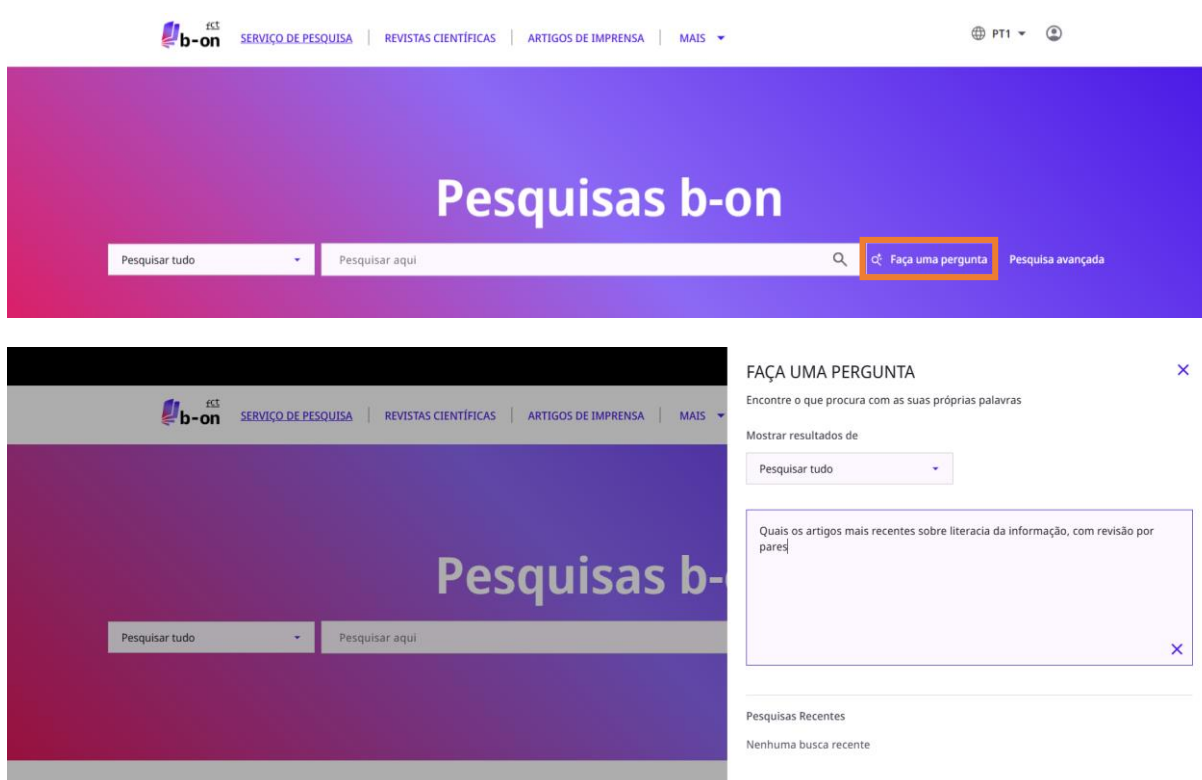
fct
b-on SERVIÇO DE PESQUISA | REVISTAS CIENTÍFICAS | ARTIGOS DE IMPRENSA | MAIS

PT1

Pesquisas b-on

Pesquisar tudo

Pesquisar aqui

Faça uma pergunta

Pesquisa avançada

fct
b-on SERVIÇO DE PESQUISA | REVISTAS CIENTÍFICAS | ARTIGOS DE IMPRENSA | MAIS

Pesquisas b-

Pesquisar tudo

Pesquisar aqui

FAÇA UMA PERGUNTA

Encontre o que procura com as suas próprias palavras

Mostrar resultados de

Pesquisar tudo

Quais os artigos mais recentes sobre literacia da informação, com revisão por pares

Pesquisas Recentes

Nenhuma busca recente